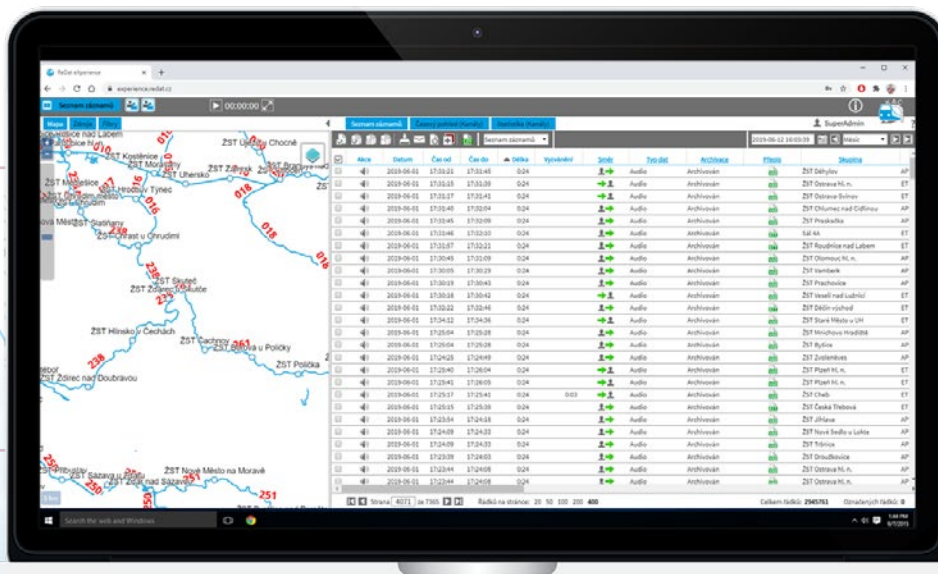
ReDat eXperience
experience.redat.cz
Seznam záznamů
00:00:00
Mapa Záznamy Filtry
Seznam záznamů Časový pohled (Kanály) Statistiky (Kanály)
SuperAdmin
Seznam záznamů
2019-06-12 16:03:39 Měsíc

| Akce | Datum | Čas od | Čas do | Délka | Vyzvánění | Směr | Typ dat | Archivace | Přílohy | Skupina | |
|---|---|---|---|---|---|---|---|---|---|---|---|
| | 2019-06-01 | 17:31:21 | 17:31:45 | 0:24 | | | Audio | Archivován | | ŽST Děhylov | ET |
| | 2019-06-01 | 17:31:15 | 17:31:39 | 0:24 | | | Audio | Archivován | | ŽST Ostrava hl. n. | AP |
| | 2019-06-01 | 17:31:17 | 17:31:41 | 0:24 | | | Audio | Archivován | | ŽST Ostrava-Svinov | ET |
| | 2019-06-01 | 17:31:40 | 17:32:04 | 0:24 | | | Audio | Archivován | | ŽST Chlumec nad Cidlinou | AP |
| | 2019-06-01 | 17:31:45 | 17:32:09 | 0:24 | | | Audio | Archivován | | ŽST Praskačka | AP |
| | 2019-06-01 | 17:31:46 | 17:32:10 | 0:24 | | | Audio | Archivován | | Sál 4A | ET |
| | 2019-06-01 | 17:31:57 | 17:32:21 | 0:24 | | | Audio | Archivován | | ŽST Roudnice nad Labem | ET |
| | 2019-06-01 | 17:30:45 | 17:31:09 | 0:24 | | | Audio | Archivován | | ŽST Olomouc hl. n. | AP |
| | 2019-06-01 | 17:30:05 | 17:30:29 | 0:24 | | | Audio | Archivován | | ŽST Vamberk | AP |
| | 2019-06-01 | 17:30:19 | 17:30:43 | 0:24 | | | Audio | Archivován | | ŽST Prachovice | AP |
| | 2019-06-01 | 17:30:18 | 17:30:42 | 0:24 | | | Audio | Archivován | | ŽST Veselí nad Lužnicí | ET |
| | 2019-06-01 | 17:32:22 | 17:32:46 | 0:24 | | | Audio | Archivován | | ŽST Děčín východ | AP |
| | 2019-06-01 | 17:34:12 | 17:34:36 | 0:24 | | | Audio | Archivován | | ŽST Staré Město u UH | ET |
| | 2019-06-01 | 17:25:04 | 17:25:28 | 0:24 | | | Audio | Archivován | | ŽST Mnichovo Hradiště | AP |
| | 2019-06-01 | 17:25:04 | 17:25:28 | 0:24 | | | Audio | Archivován | | ŽST Bylnice | AP |
| | 2019-06-01 | 17:24:25 | 17:24:49 | 0:24 | | | Audio | Archivován | | ŽST Zvoleněves | AP |
| | 2019-06-01 | 17:23:40 | 17:24:04 | 0:24 | | | Audio | Archivován | | ŽST Plzeň hl. n. | ET |
| | 2019-06-01 | 17:25:41 | 17:26:05 | 0:24 | | | Audio | Archivován | | ŽST Plzeň hl. n. | AP |
| | 2019-06-01 | 17:25:17 | 17:25:41 | 0:24 | 0:03 | | Audio | Archivován | | ŽST Cheb | ET |
| | 2019-06-01 | 17:25:15 | 17:25:39 | 0:24 | | | Audio | Archivován | | ŽST Česká Třebová | ET |
| | 2019-06-01 | 17:23:54 | 17:24:18 | 0:24 | | | Audio | Archivován | | ŽST Jihlava | AP |
| | 2019-06-01 | 17:24:09 | 17:24:33 | 0:24 | | | Audio | Archivován | | ŽST Nové Sedlo u Lokte | AP |
| | 2019-06-01 | 17:24:09 | 17:24:33 | 0:24 | | | Audio | Archivován | | ŽST Třinec | AP |
| | 2019-06-01 | 17:23:39 | 17:24:03 | 0:24 | | | Audio | Archivován | | ŽST Drouškovice | AP |
| | 2019-06-01 | 17:23:44 | 17:24:08 | 0:24 | | | Audio | Archivován | | ŽST Ostrava hl. n. | AP |
| | 2019-06-01 | 17:23:44 | 17:24:08 | 0:24 | | | Audio | Archivován | | ŽST Ostrava hl. n. | AP |

Strana 4071 ze 7365
Řádků na stránce: 20 50 100 200 400
Celkem řádků: 2945761
Označených řádků: 0

Roudnice nad Labem
ŽST Kostelnice
ŽST Uherský
ŽST Moravany
ŽST Úherce
ŽST Choceň
ŽST Zdislav
ŽST Brandýs
ŽST Mošnice
ŽST Hrochův Týnec
018
016
Měšice
ŽST Slatiňany
ŽST Chrast u Chrudimi
018
ŽST Skuteč
ŽST Žďárec u Skutče
238
ŽST Hlinsko v Čechách
ŽST Čachnov
ŽST Borová u Poličky
261
ŽST Polička
238
ŽST Ždírec nad Doubravou
ŽST Přibyslav
ŽST Sázava u Žďáru
ŽST Nové Město na Moravě
250
251
Search the web and Windows
1:44 PM
9/7/2015